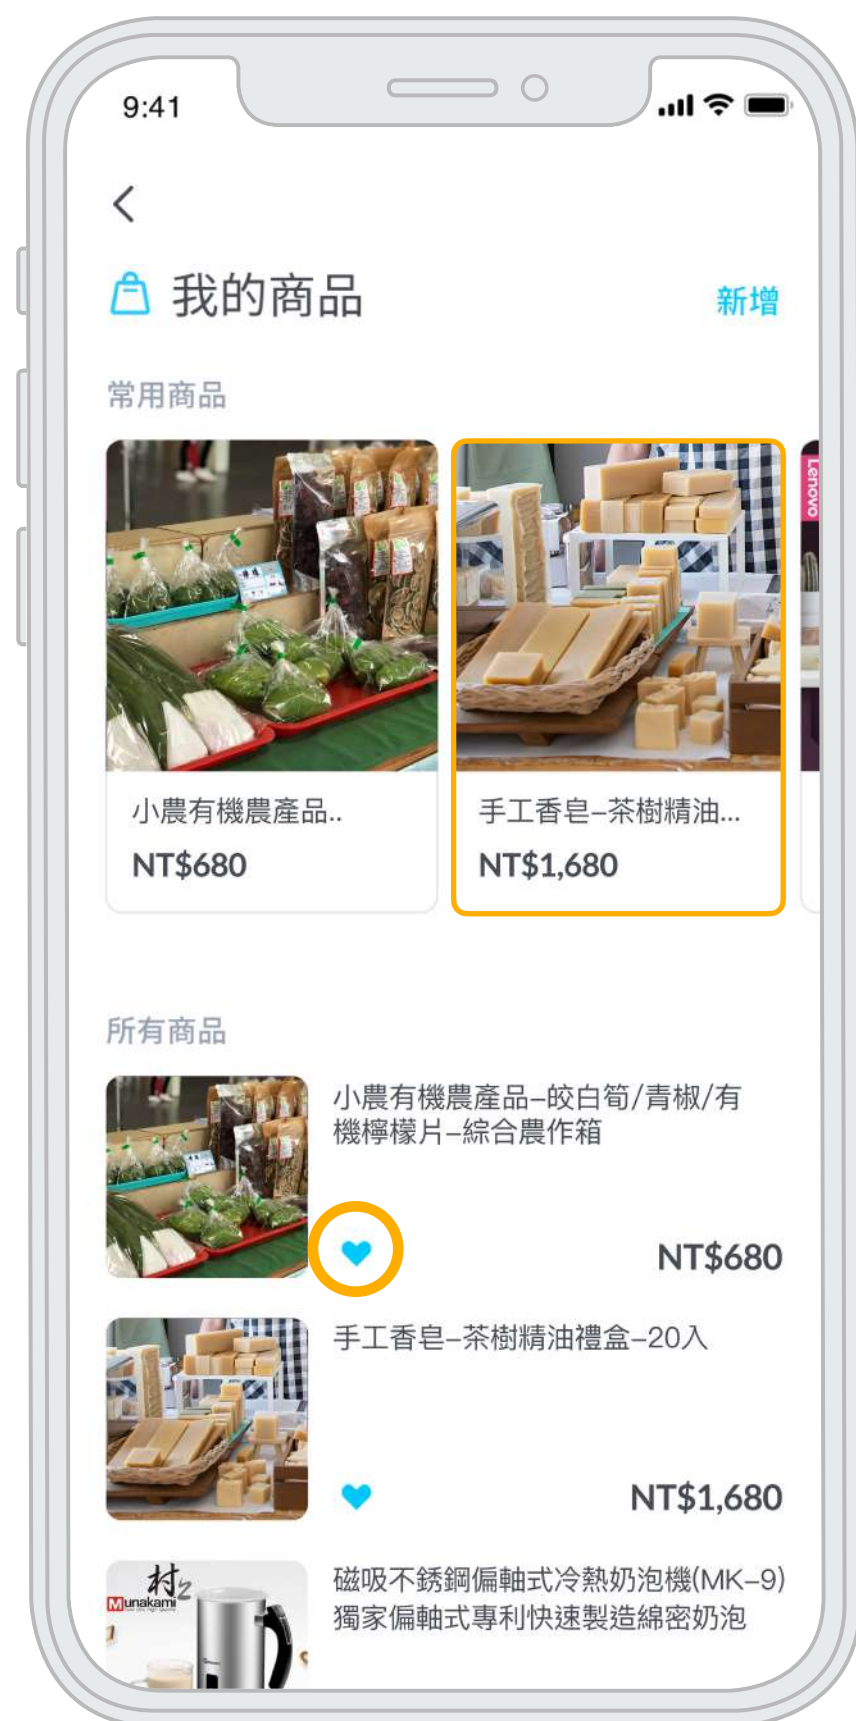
9:41

<

我的商品

新增

常用商品

小農有機農產品..
NT$680

手工香皂–茶樹精油...
NT$1,680

Lenovo

所有商品

小農有機農產品–皎白筍/青椒/有機檸檬片–綜合農作箱

NT$680

手工香皂–茶樹精油禮盒–20入

NT$1,680

村之
Munakami

磁吸不銹鋼偏軸式冷熱奶泡機(MK–9)獨家偏軸式專利快速製造綿密奶泡